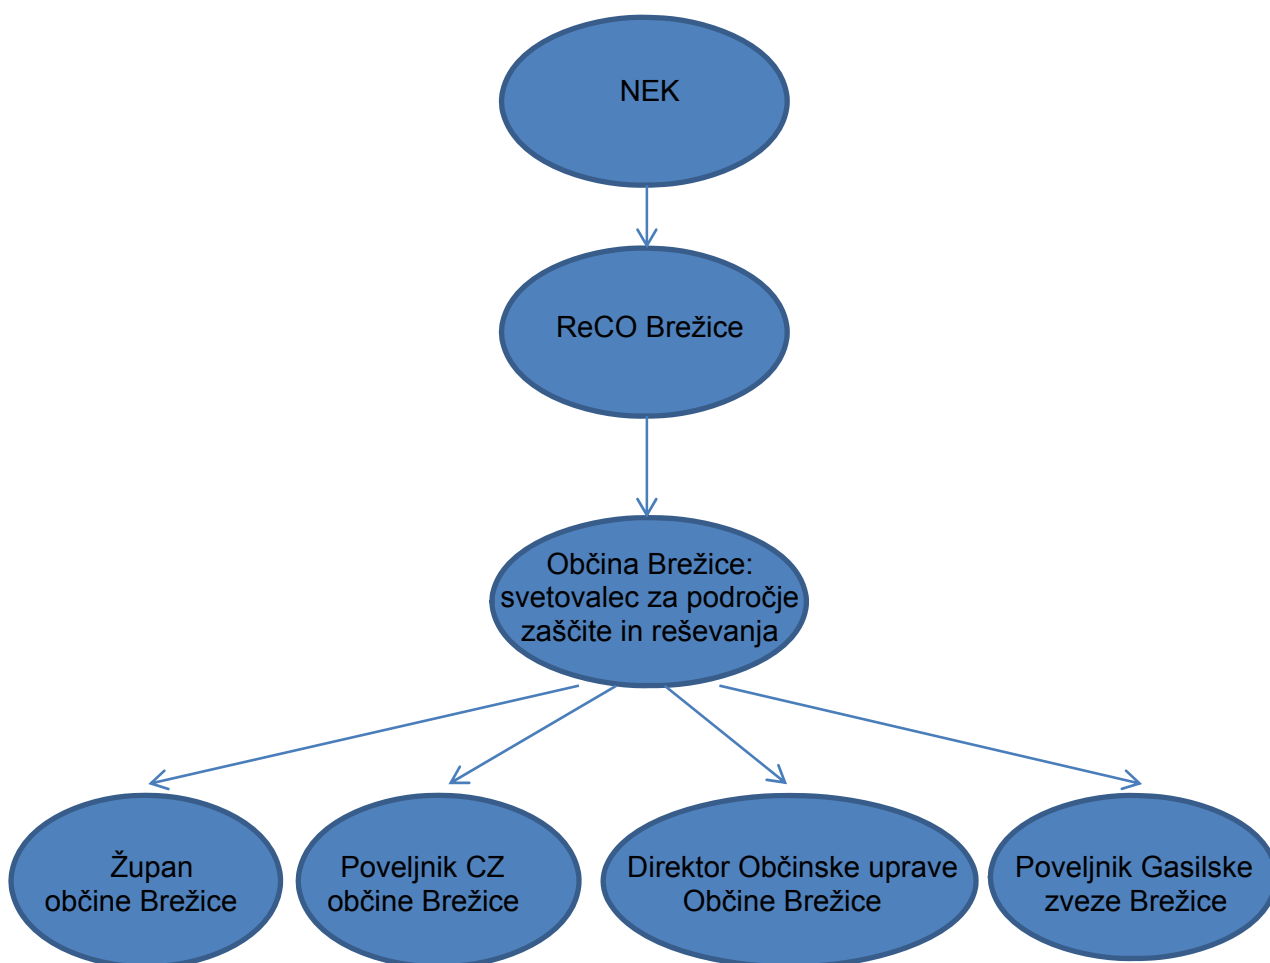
NEK

ReCO Brežice

Občina Brežice: svetovalec za področje zaščite in reševanja

Župan občine Brežice

Poveljnik CZ občine Brežice

Direktor Občinske uprave Občine Brežice

Poveljnik Gasilske zveze Brežice